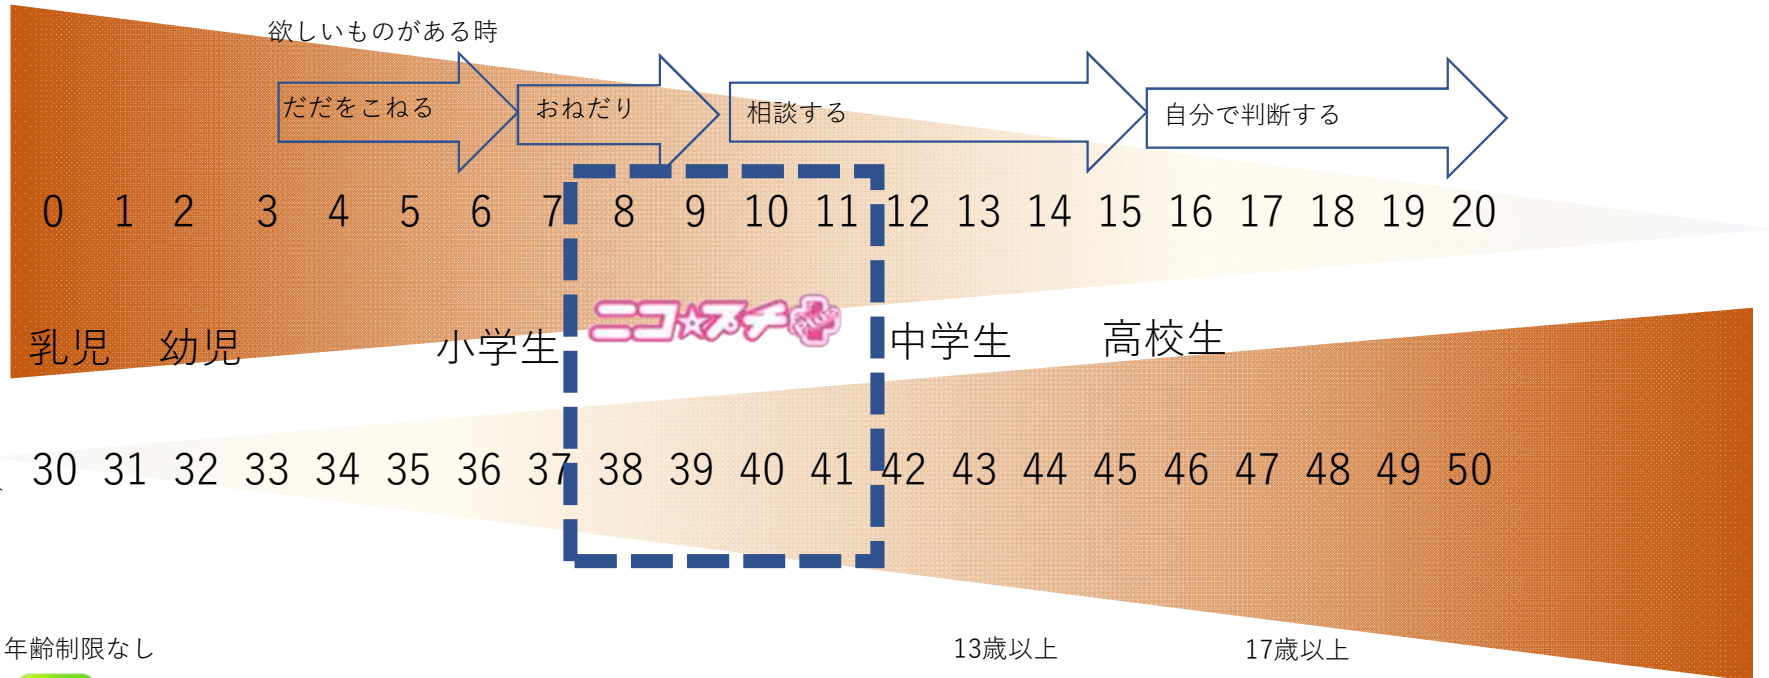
欲しいものがある時

だだをこねる

おねだり

相談する

自分で判断する

0 1 2 3 4 5 6 7 8 9 10 11 12 13 14 15 16 17 18 19 20

ニコ☆プチ

乳児 幼児 小学生 中学生 高校生

30 31 32 33 34 35 36 37 38 39 40 41 42 43 44 45 46 47 48 49 50

年齢制限なし

13歳以上

17歳以上